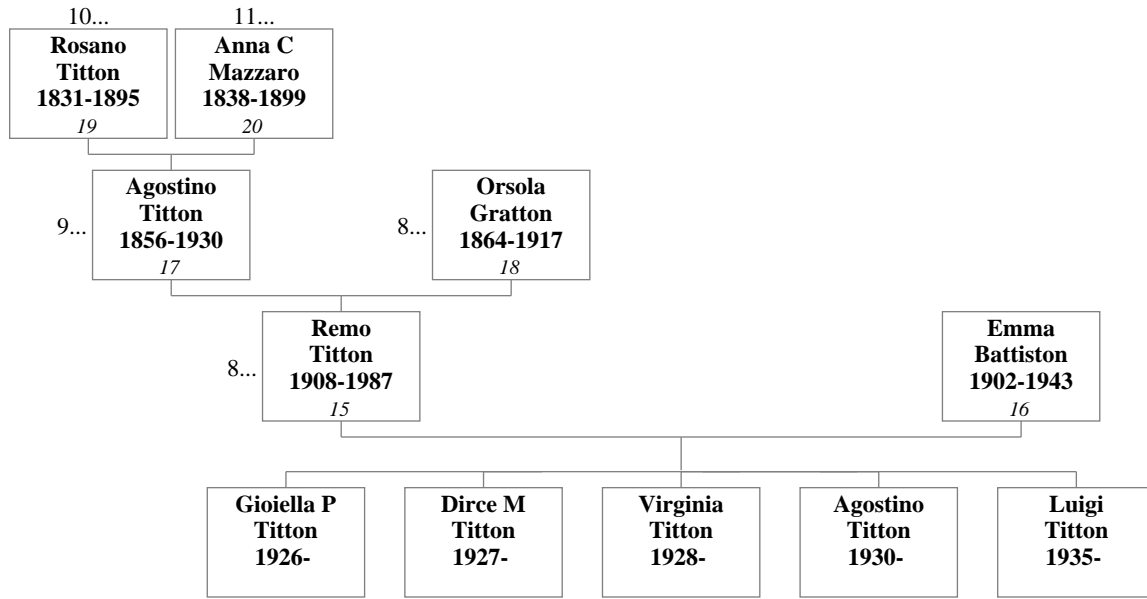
10...
Rosano Titton 1831-1895
19

11...
Anna C Mazzaro 1838-1899
20

9...
Agostino Titton 1856-1930
17

8...
Orsola Gratton 1864-1917
18

8...
Remo Titton 1908-1987
15

Emma Battiston 1902-1943
16

Gioiella P Titton 1926-

Dirce M Titton 1927-

Virginia Titton 1928-

Agostino Titton 1930-

Luigi Titton 1935-